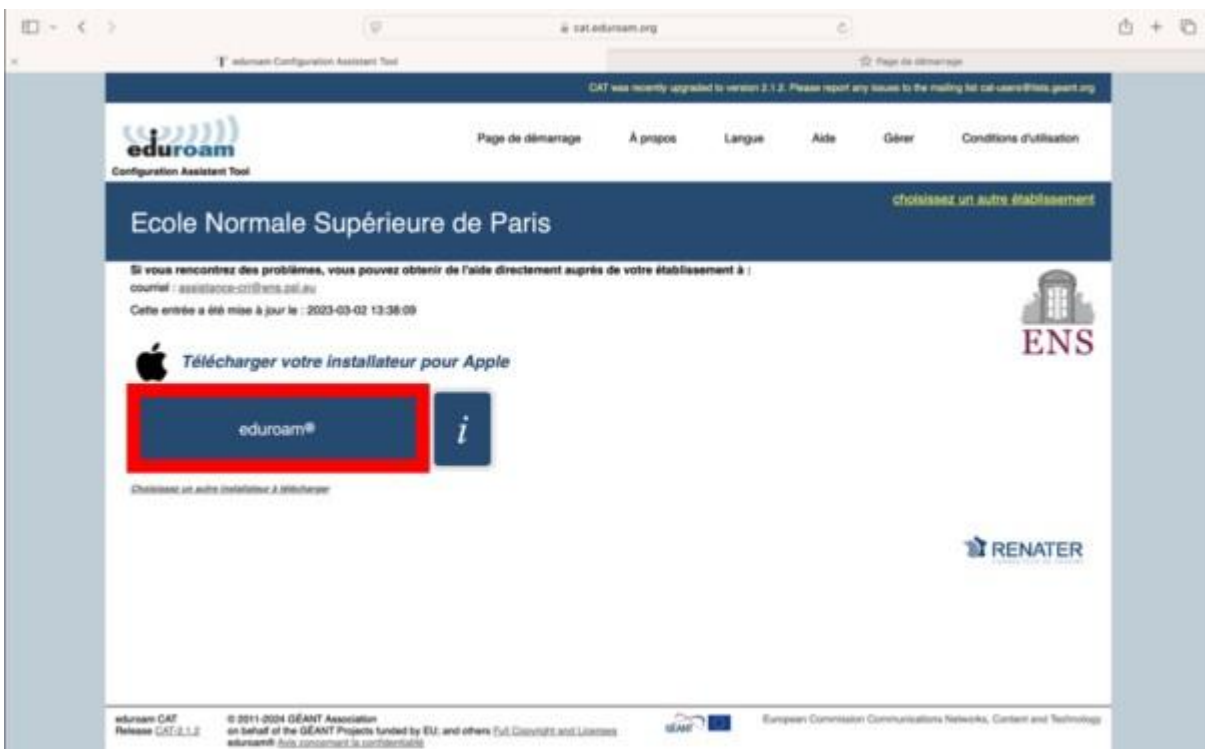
cat.eduroam.org

eduroam Configuration Assistant Tool

Page de démarrage

CAT was recently upgraded to version 2.1.2. Please report any issues to the mailing list cat-users@lists.geant.org

eduroam
Configuration Assistant Tool

Page de démarrage | À propos | Langue | Aide | Gérer | Conditions d'utilisation

choisissez un autre établissement

Ecole Normale Supérieure de Paris

Si vous rencontrez des problèmes, vous pouvez obtenir de l'aide directement auprès de votre établissement à :
courriel : assistance-cri@ens.psl.eu
Cette entrée a été mise à jour le : 2023-03-02 13:38:09

ENS

Télécharger votre installateur pour Apple

eduroam®

i

Choisissez un autre installateur à télécharger

RENATER

eduroam CAT
Release CAT-2.1.2

© 2011-2024 GÉANT Association
on behalf of the GÉANT Projects funded by EU; and others Full Copyright and Licenses
eduroam® Avis concernant la confidentialité

GÉANT

European Commission Communications Networks, Content and Technology